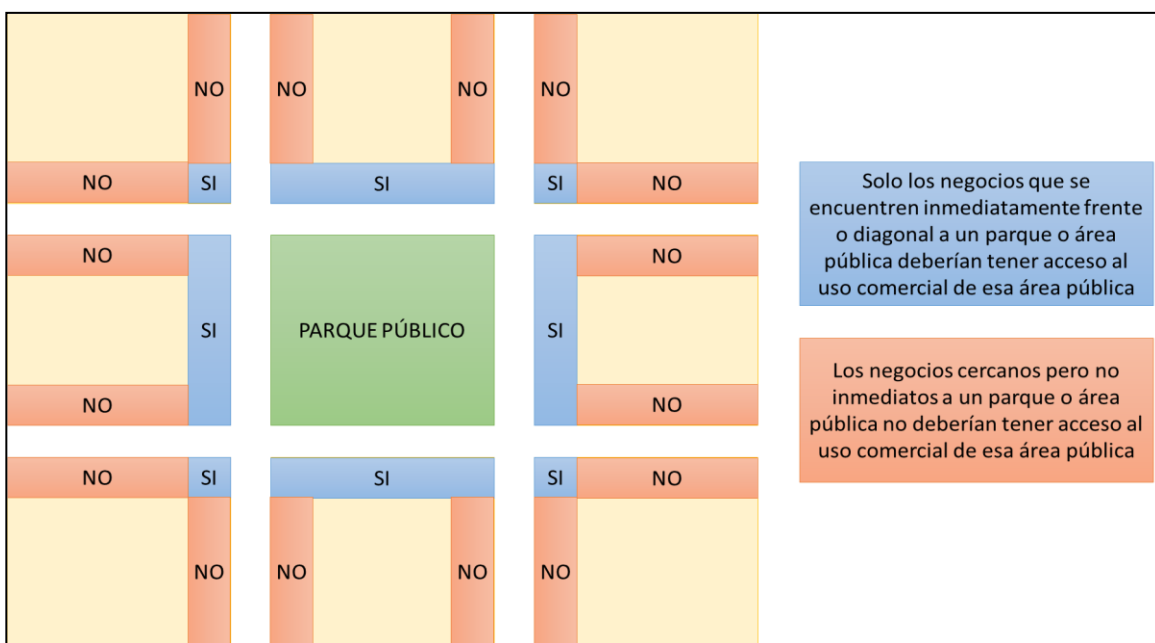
NO NO NO NO

NO SI SI SI NO

NO NO

SI PARQUE PÚBLICO SI

NO NO

NO SI SI SI NO

NO NO NO NO

Solo los negocios que se encuentren inmediatamente frente o diagonal a un parque o área pública deberían tener acceso al uso comercial de esa área pública

Los negocios cercanos pero no inmediatos a un parque o área pública no deberían tener acceso al uso comercial de esa área pública